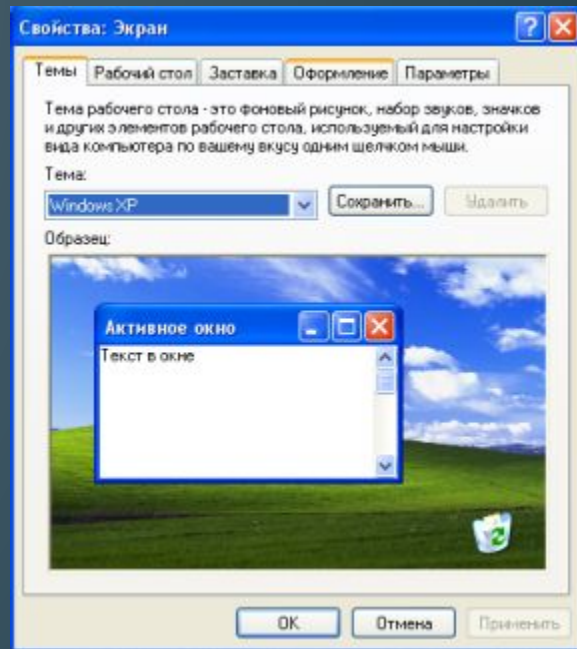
Свойства: Экран

Темы | Рабочий стол | Заставка | Оформление | Параметры

Тема рабочего стола - это фоновый рисунок, набор звуков, значков и других элементов рабочего стола, используемый для настройки вида компьютера по вашему вкусу одним щелчком мыши.

Тема:

Windows XP

Сохранить...

Удалить

Образец:

Активное окно

Текст в окне

OK

Отмена

Применить